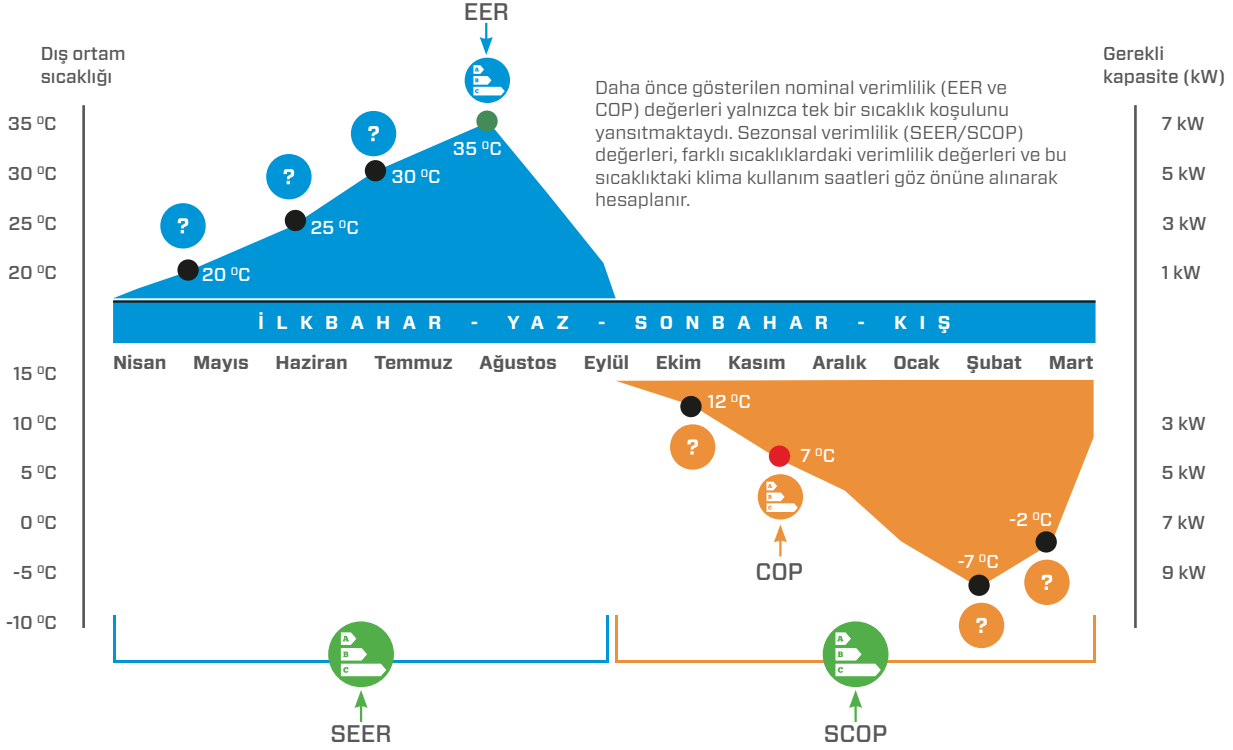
EER

Dış ortam sıcaklığı

Gerekli kapasite (kW)

Daha önce gösterilen nominal verimlilik (EER ve COP) değerleri yalnızca tek bir sıcaklık koşulunu yansıtmaktaydı. Sezonsal verimlilik (SEER/SCOP) değerleri, farklı sıcaklıklardaki verimlilik değerleri ve bu sıcaklıktaki klima kullanım saatleri göz önüne alınarak hesaplanır.

35 ºC
30 ºC
25 ºC
20 ºC

7 kW
5 kW
3 kW
1 kW

?
?
?
20 ºC
25 ºC
30 ºC
35 ºC

İ L K B A H A R - Y A Z - S O N B A H A R - K I Ş

Nisan Mayıs Haziran Temmuz Ağustos Eylül Ekim Kasım Aralık Ocak Şubat Mart

15 ºC
10 ºC
5 ºC
0 ºC
-5 ºC
-10 ºC

3 kW
5 kW
7 kW
9 kW

12 ºC
?
7 ºC
COP
-7 ºC
-2 ºC
?
?

SEER
SCOP